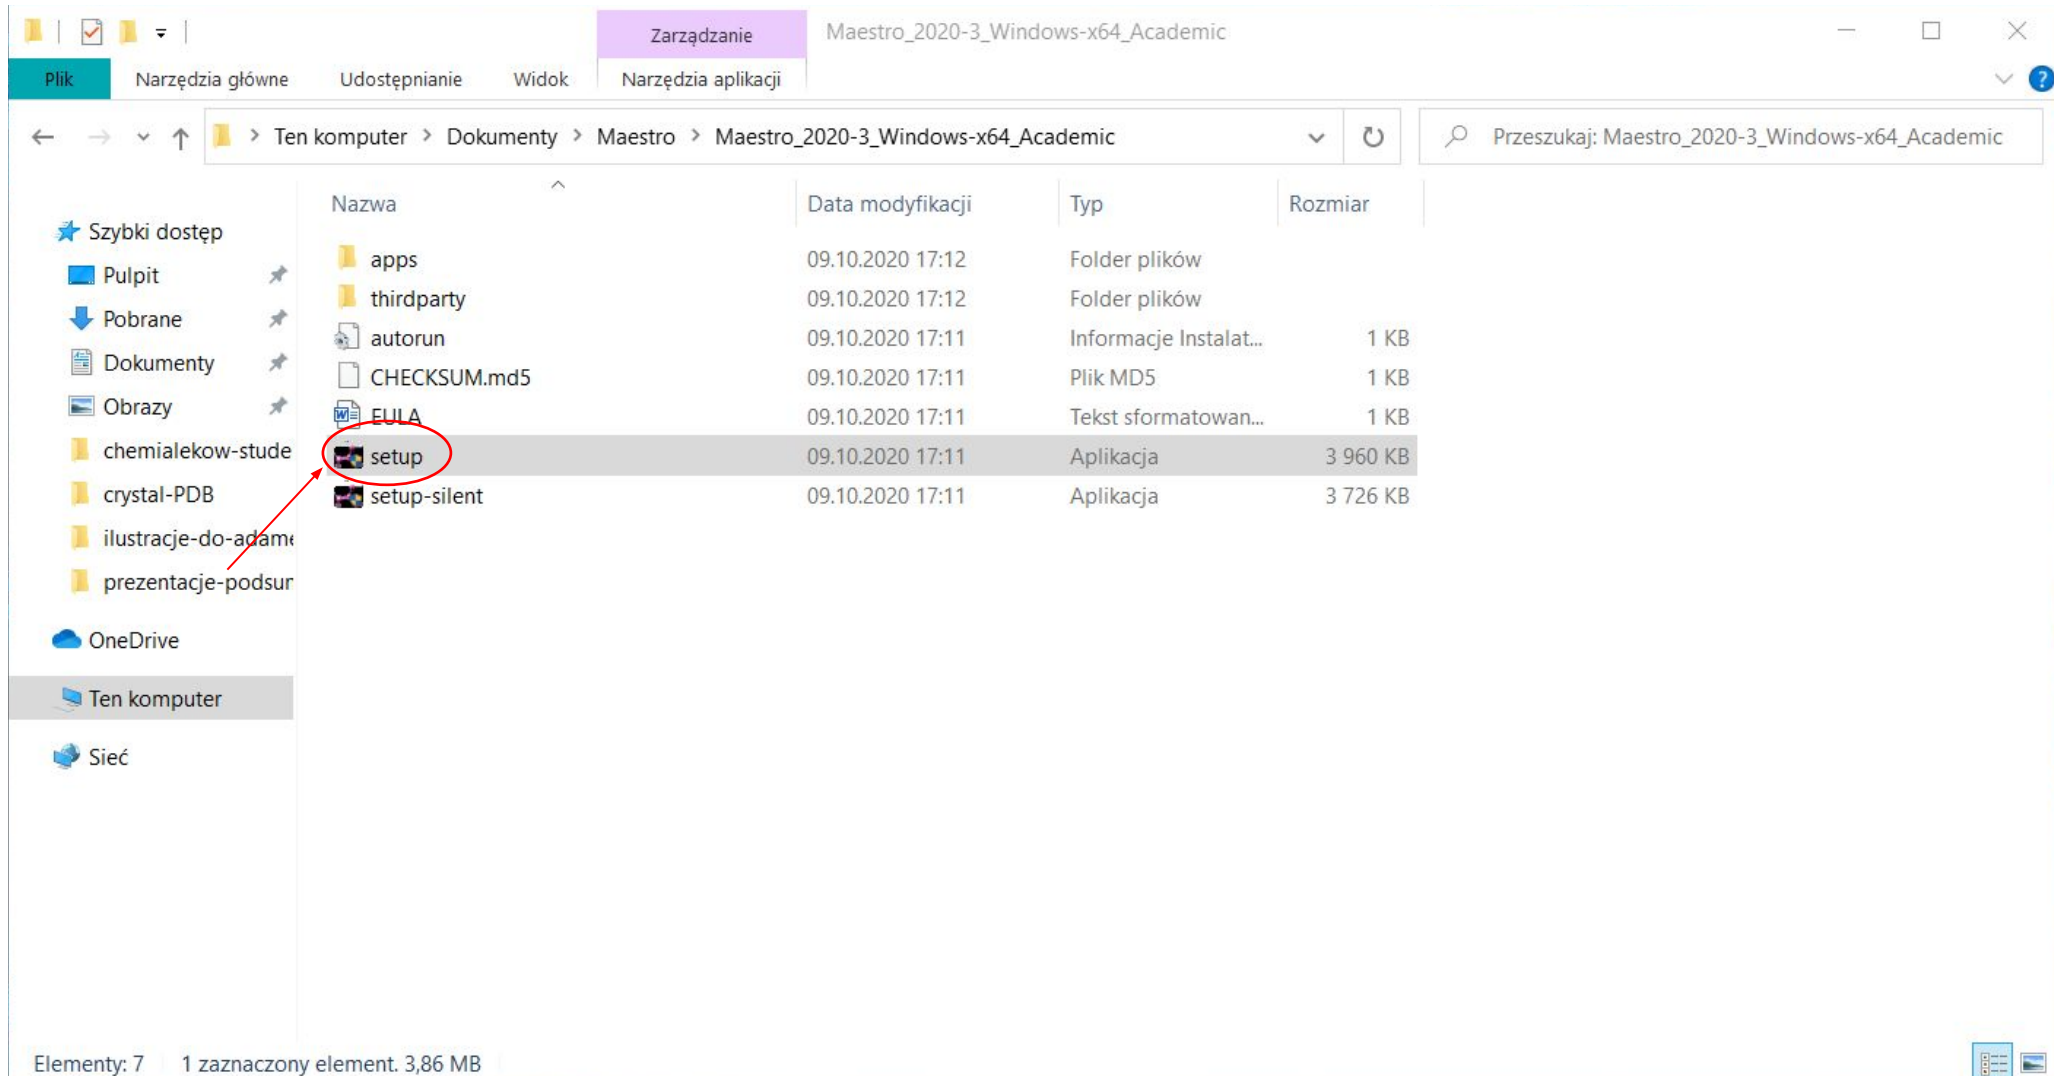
Zarządzanie
Maestro_2020-3_Windows-x64_Academic

Plik | Narzędzia główne | Udostępnianie | Widok | Narzędzia aplikacji

Ten komputer > Dokumenty > Maestro > Maestro_2020-3_Windows-x64_Academic

Przeszukaj: Maestro_2020-3_Windows-x64_Academic

Szybki dostęp
Pulpit
Pobrane
Dokumenty
Obrazy
chemialekow-stude
crystal-PDB
ilustracje-do-adame
prezentacje-podsur
OneDrive
Ten komputer
Sieć

| Nazwa | Data modyfikacji | Typ | Rozmiar |
|---|---|---|---|
| apps | 09.10.2020 17:12 | Folder plików | |
| thirdparty | 09.10.2020 17:12 | Folder plików | |
| autorun | 09.10.2020 17:11 | Informacje Instalat... | 1 KB |
| CHECKSUM.md5 | 09.10.2020 17:11 | Plik MD5 | 1 KB |
| EULA | 09.10.2020 17:11 | Tekst sformatowan... | 1 KB |
| setup | 09.10.2020 17:11 | Aplikacja | 3 960 KB |
| setup-silent | 09.10.2020 17:11 | Aplikacja | 3 726 KB |

Elementy: 7 1 zaznaczony element. 3,86 MB